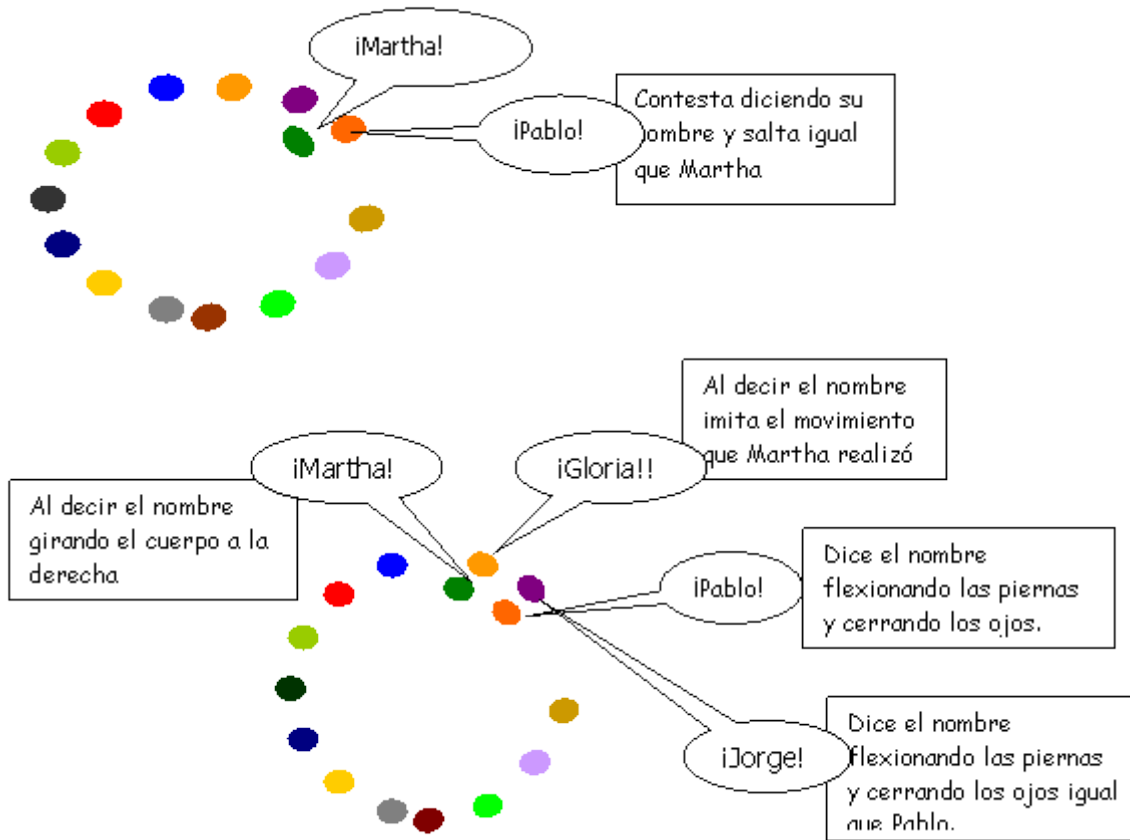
¡Martha!

¡Pablo!

Contesta diciendo su nombre y salta igual que Martha

Al decir el nombre imita el movimiento que Martha realizó

¡Martha!

¡Gloria!!

Al decir el nombre girando el cuerpo a la derecha

¡Pablo!

Dice el nombre flexionando las piernas y cerrando los ojos.

¡Jorge!

Dice el nombre flexionando las piernas y cerrando los ojos igual que Pablo.